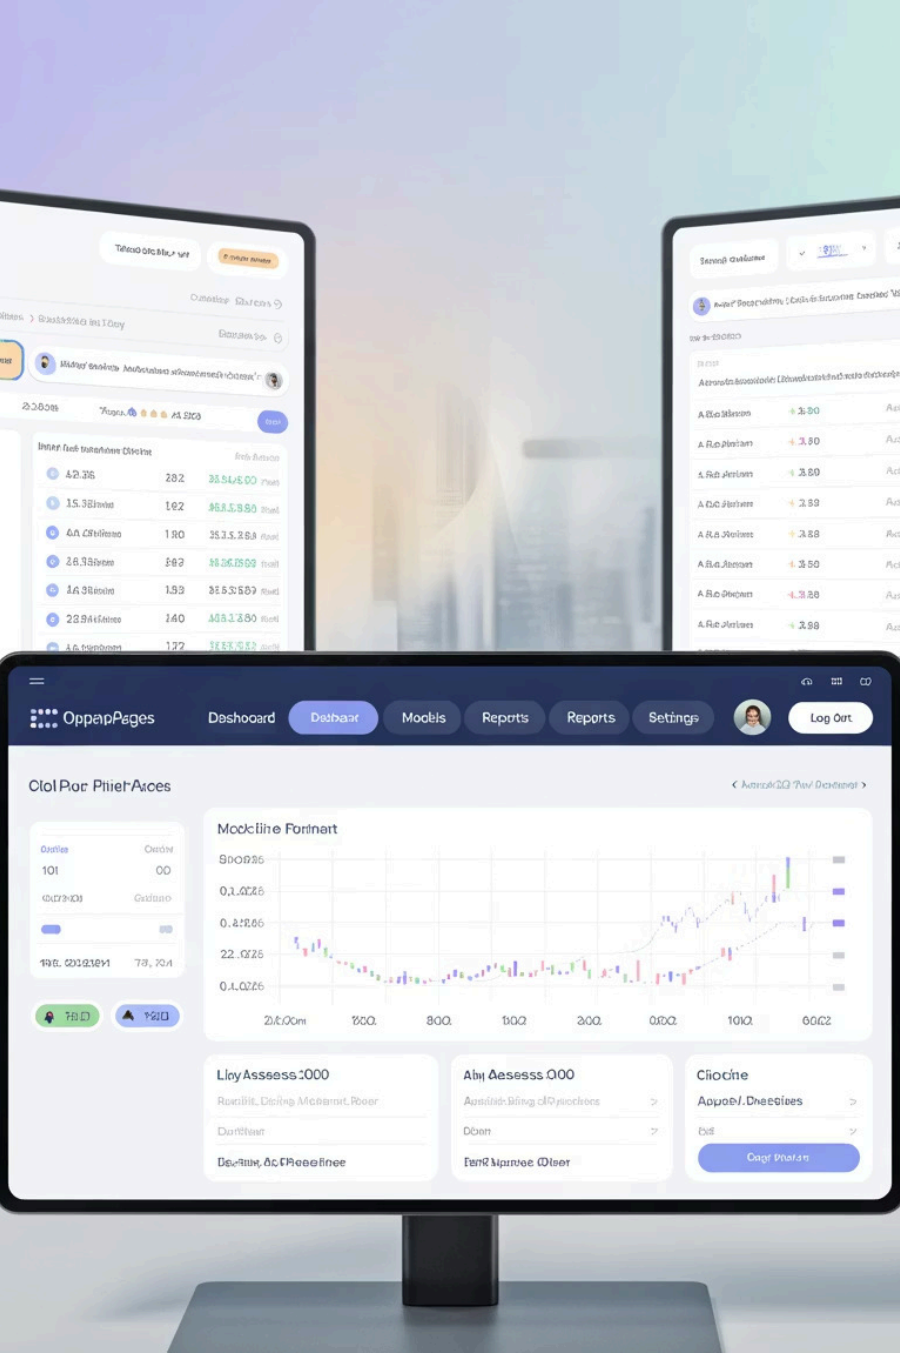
OppapPages

Dashoard

Dasbaar

Models

Reports

Reports

Setings

Log Out

Clol Por PitiefAces

Modlire Fortnert

Sboca6

0.1.0228

0.4.1266

22.0726

0.1.0226

2/1.00m

800.

800.

1002

200.

0.002

1010.

6062

Ostie

Osow

101

00

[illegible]

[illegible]

198. 001213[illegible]

73. 104

7810

7810

LloyAssess:000

Rosit. Dicing Mclannt. Roer

Durifleam

Devitus, Ac Pheeofinee

Aby Aesesss 000

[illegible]

Doen

FenR Mprvoe Olser

Cliocre

Appoe/. Dneeiees

Ext

Cogr Phatan

Tiedowcas

Oustine

Dnsseos

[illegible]

2.5609

42.36

282

15.38

102

40

180

26.33

893

16.38

153

23.34

140

172

Senrd Orsidense

A.Bo.Bhoun

+ 3.80

+ 3.80

+ 3.80

+ 3.89

+ 3.88

+ 3.50

+ 3.88

+ 3.98